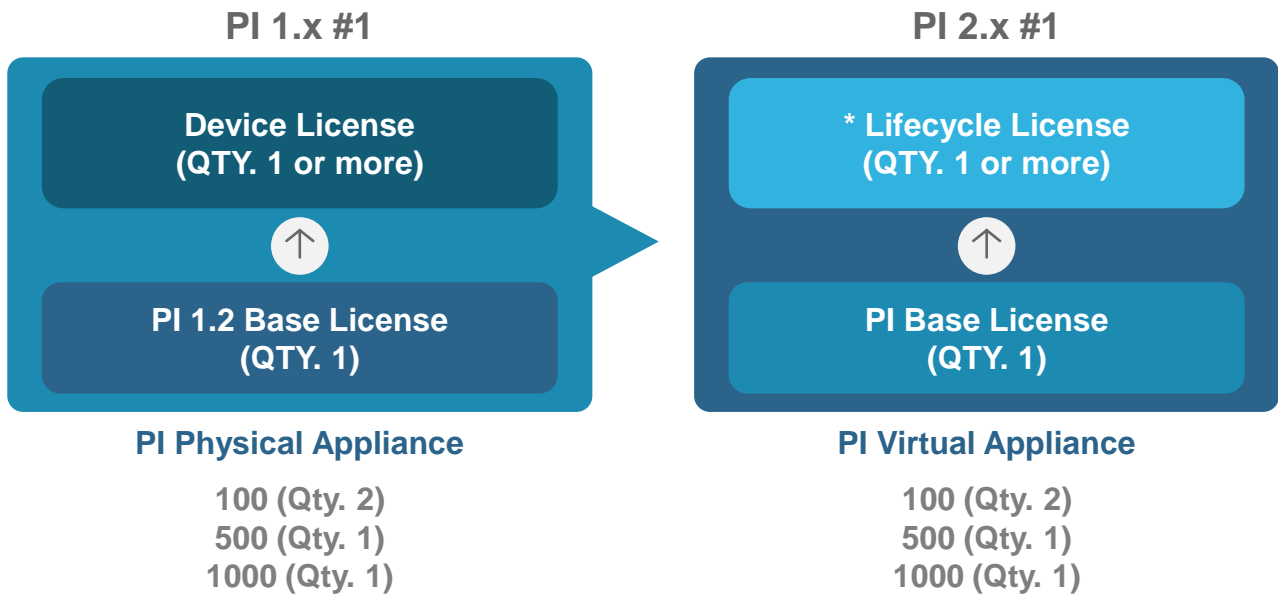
PI 1.x #1

Device License
(QTY. 1 or more)

PI 1.2 Base License
(QTY. 1)

PI Physical Appliance

100 (Qty. 2)
500 (Qty. 1)
1000 (Qty. 1)

PI 2.x #1

* Lifecycle License
(QTY. 1 or more)

PI Base License
(QTY. 1)

PI Virtual Appliance

100 (Qty. 2)
500 (Qty. 1)
1000 (Qty. 1)